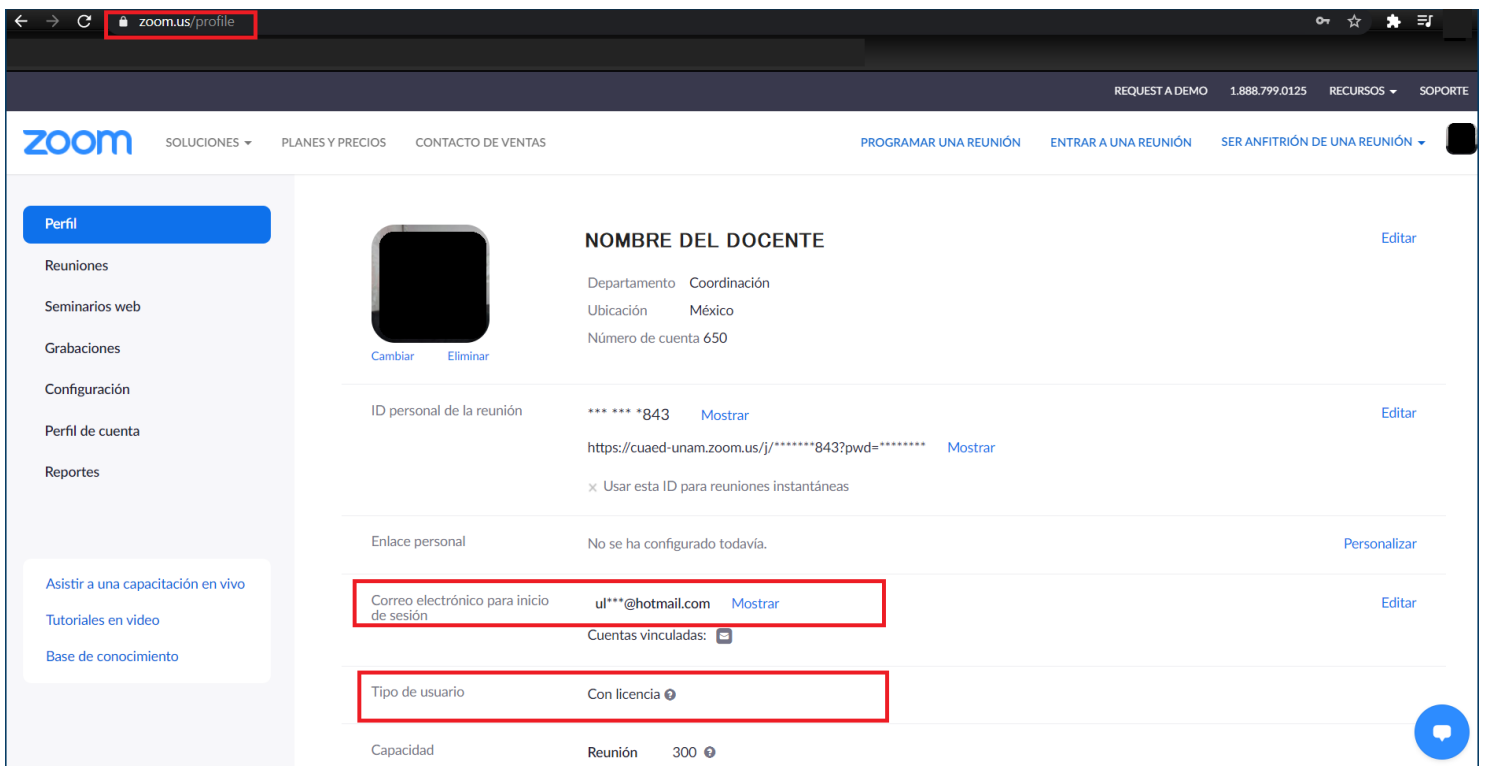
zoom.us/profile

REQUEST A DEMO 1.888.799.0125 RECURSOS SOPORTE

zoom SOLUCIONES PLANES Y PRECIOS CONTACTO DE VENTAS PROGRAMAR UNA REUNIÓN ENTRAR A UNA REUNIÓN SER ANFITRIÓN DE UNA REUNIÓN

Perfil
Reuniones
Seminarios web
Grabaciones
Configuración
Perfil de cuenta
Reportes

Asistir a una capacitación en vivo
Tutoriales en video
Base de conocimiento

Cambiar Eliminar

NOMBRE DEL DOCENTE

Editar

Departamento Coordinación
Ubicación México
Número de cuenta 650

ID personal de la reunión *** *** *843 Mostrar Editar
https://cuaed-unam.zoom.us/j/*******843?pwd=******** Mostrar
× Usar esta ID para reuniones instantáneas

Enlace personal No se ha configurado todavía. Personalizar

Correo electrónico para inicio de sesión ul***@hotmail.com Mostrar Editar
Cuentas vinculadas:

Tipo de usuario Con licencia

Capacidad Reunión 300